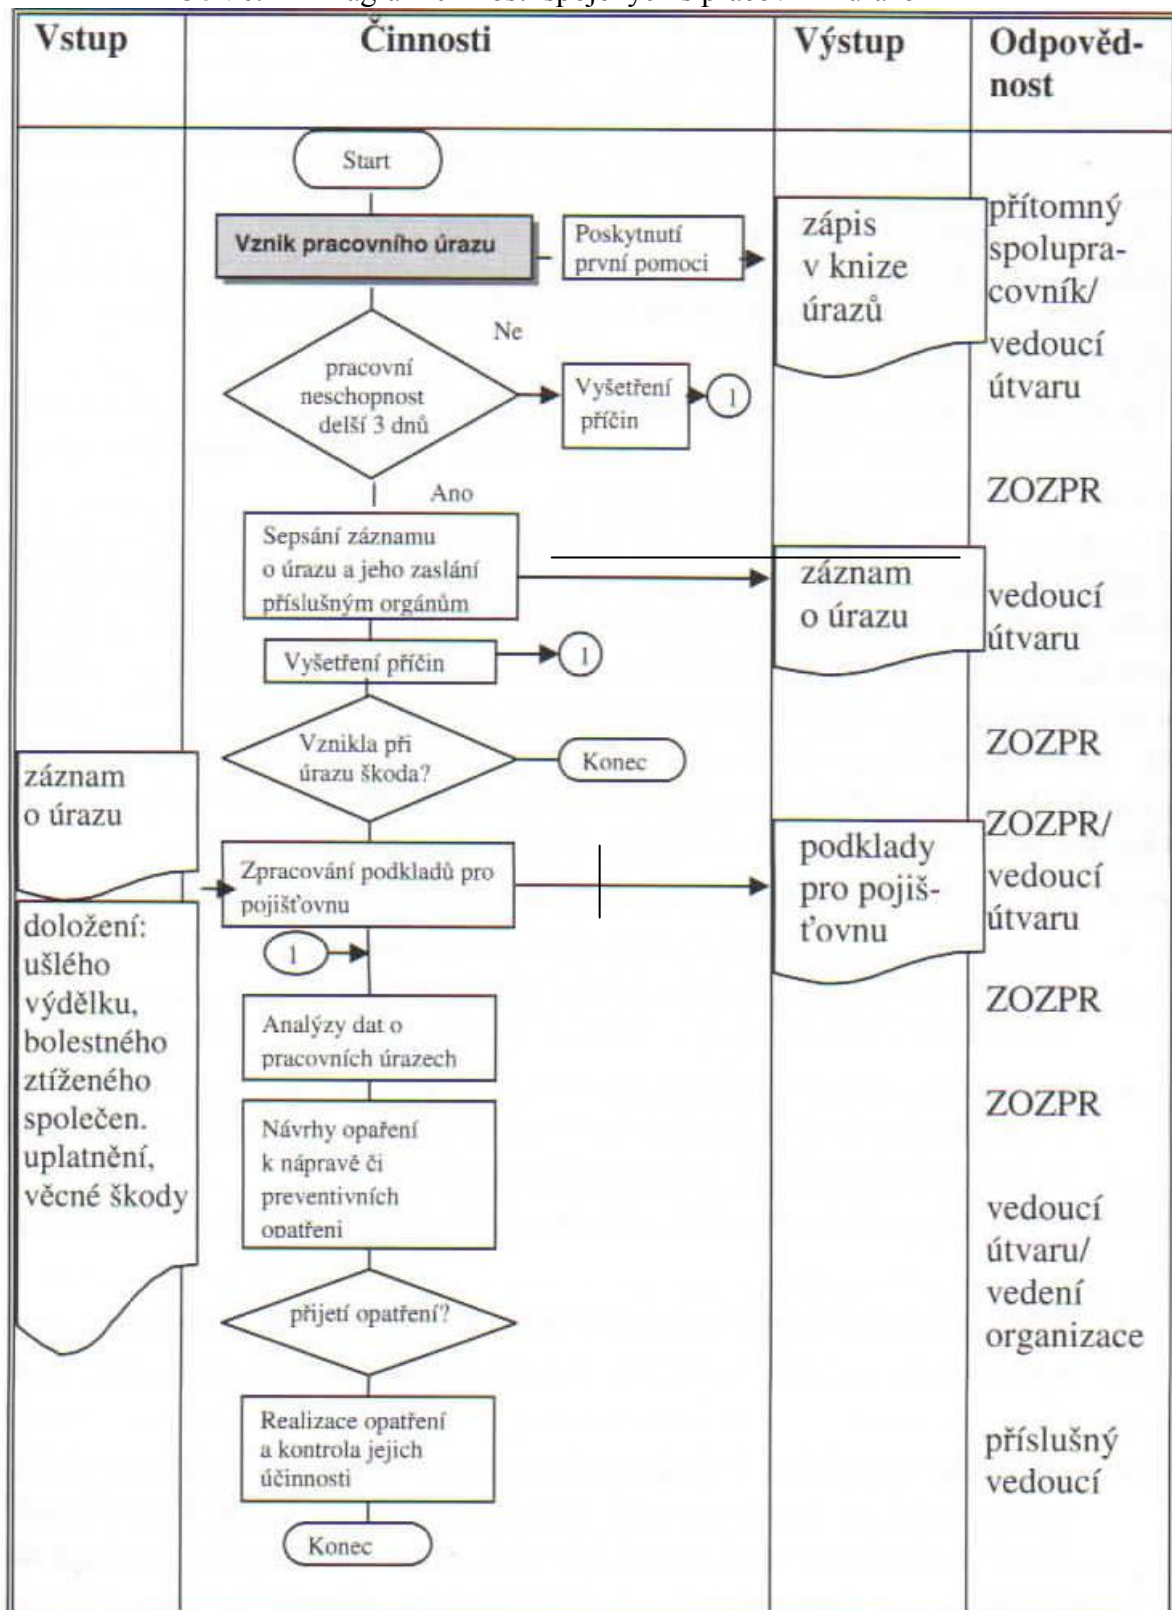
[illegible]

| Vstup | Činnosti | Výstup | Odpovědnost |
|---|---|---|---|

Start

Vznik pracovního úrazu

Poskytnutí první pomoci

zápis v knize úrazů

přítomný spolupracovník/ vedoucí útvaru

pracovní neschopnost delší 3 dnů

Ne

Vyšetření příčin

1

Ano

ZOZPR

Sepsání záznamu o úrazu a jeho zaslání příslušným orgánům

záznam o úrazu

vedoucí útvaru

Vyšetření příčin

1

Vznikla při úrazu škoda?

Konec

ZOZPR

záznam o úrazu

Zpracování podkladů pro pojišťovnu

podklady pro pojišťovnu

ZOZPR/ vedoucí útvaru

doložení: ušlého výdělku, bolestného ztíženého společen. uplatnění, věcné škody

1

Analýzy dat o pracovních úrazech

ZOZPR

Návrhy opatření k nápravě či preventivních opatření

ZOZPR

přijetí opatření?

vedoucí útvaru/ vedení organizace

Realizace opatření a kontrola jejich účinnosti

příslušný vedoucí

Konec